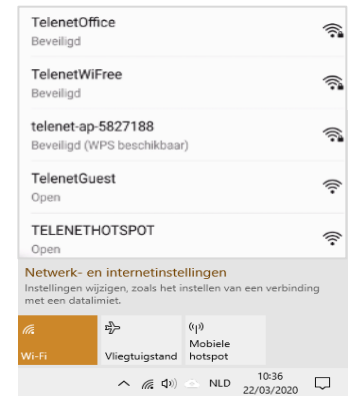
TelenetOffice
Beveiligd

TelenetWiFree
Beveiligd

telenet-ap-5827188
Beveiligd (WPS beschikbaar)

TelenetGuest
Open

TELENETHOTSPOT
Open

Netwerk- en internetinstellingen
Instellingen wijzigen, zoals het instellen van een verbinding met een datalimiet.

Wi-Fi

Vliegtuigstand

Mobiele hotspot

NLD
10:36
22/03/2020